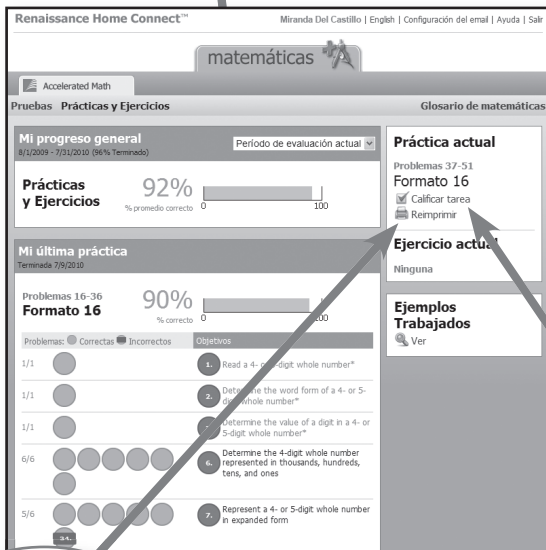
Renaissance Home Connect™

Miranda Del Castillo | English | Configuración del email | Ayuda | Salir

matemáticas

Accelerated Math

Pruebas Prácticas y Ejercicios

Glosario de matemáticas

Mi progreso general
8/1/2009 - 7/31/2010 (96% Terminado)

Período de evaluación actual

Prácticas y Ejercicios

92%
% promedio correcto

0 100

Mi última práctica
Terminada 7/9/2010

Problemas 16-36
Formato 16

90%
% correcto

0 100

Problemas: Correctas Incorrectos

Objetivos

1/1

1. Read a 4- o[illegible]-digit whole number*

1/1

2. Determine the word form of a 4- or 5-dig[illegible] whole number*

1/1

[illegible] Determine the value of a digit in a 4- or 5-digit whole number*

6/6

6. Determine the 4-digit whole number represented in thousands, hundreds, tens, and ones

5/6

7. Represent a 4- or 5-digit whole number in expanded form

34.

Práctica actual

Problemas 37-51
Formato 16

Calificar tarea

Reimprimir

Ejercicio actu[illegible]

Ninguna

Ejemplos Trabajados

Ver